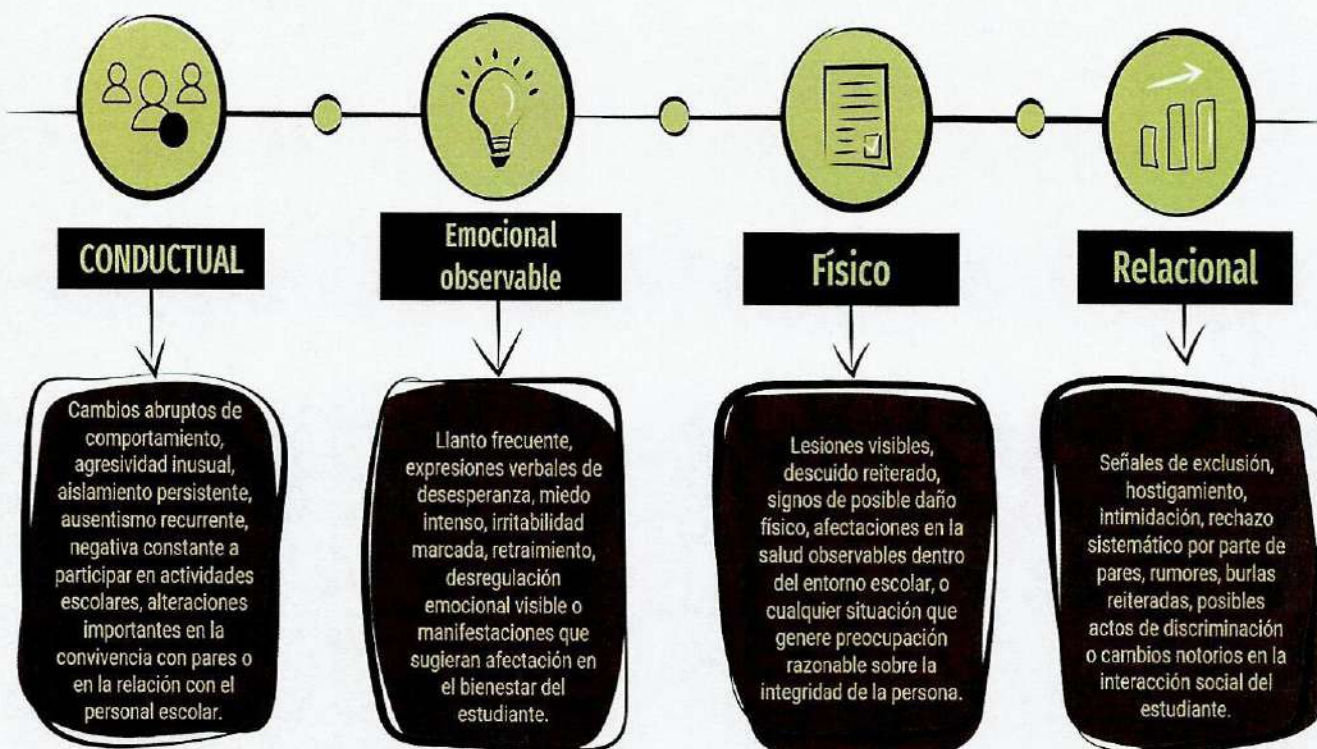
CONDUCTUAL

Cambios abruptos de comportamiento, agresividad inusual, aislamiento persistente, ausentismo recurrente, negativa constante a participar en actividades escolares, alteraciones importantes en la convivencia con pares o en la relación con el personal escolar.

Emocional observable

Llanto frecuente, expresiones verbales de desesperanza, miedo intenso, irritabilidad marcada, retraimiento, desregulación emocional visible o manifestaciones que sugieran afectación en el bienestar del estudiante.

Físico

Lesiones visibles, descuido reiterado, signos de posible daño físico, afectaciones en la salud observables dentro del entorno escolar, o cualquier situación que genere preocupación razonable sobre la integridad de la persona.

Relacional

Señales de exclusión, hostigamiento, intimidación, rechazo sistemático por parte de pares, rumores, burlas reiteradas, posibles actos de discriminación o cambios notorios en la interacción social del estudiante.